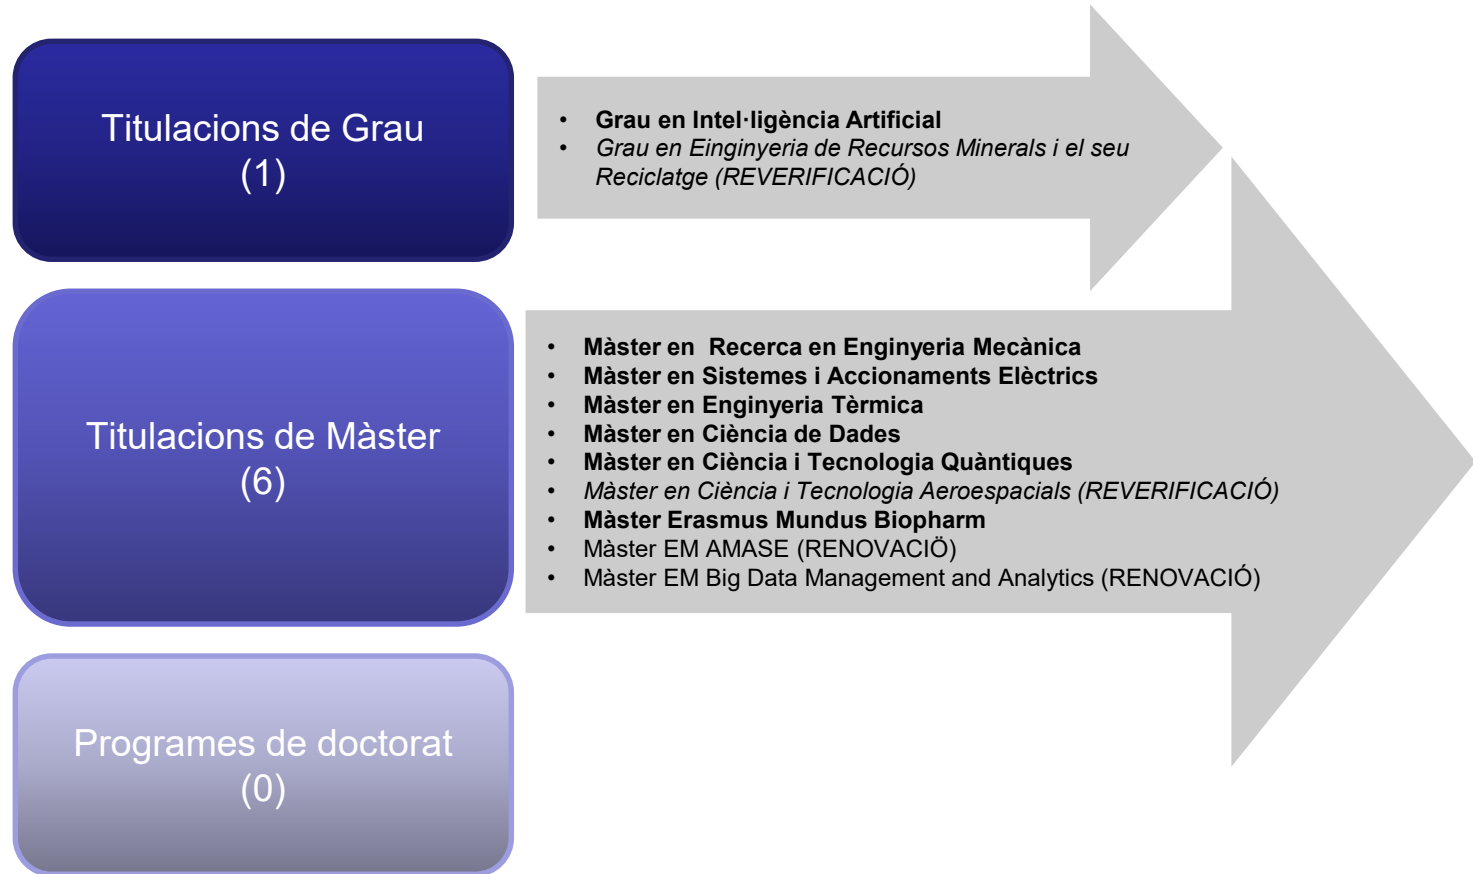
Titulacions de Grau
(1)

- Grau en Intel·ligència Artificial
- Grau en Enginyeria de Recursos Minerals i el seu Reciclatge (REVERIFICACIÓ)

Titulacions de Màster
(6)

- Màster en  Recerca en Enginyeria Mecànica
- Màster en Sistemes i Accionaments Elèctrics
- Màster en Enginyeria Tèrmica
- Màster en Ciència de Dades
- Màster en Ciència i Tecnologia Quàntiques
- Màster en Ciència i Tecnologia Aeroespacials (REVERIFICACIÓ)
- Màster Erasmus Mundus Biopharm
- Màster EM AMASE (RENOVACIÖ)
- Màster EM Big Data Management and Analytics (RENOVACIÓ)

Programes de doctorat
(0)